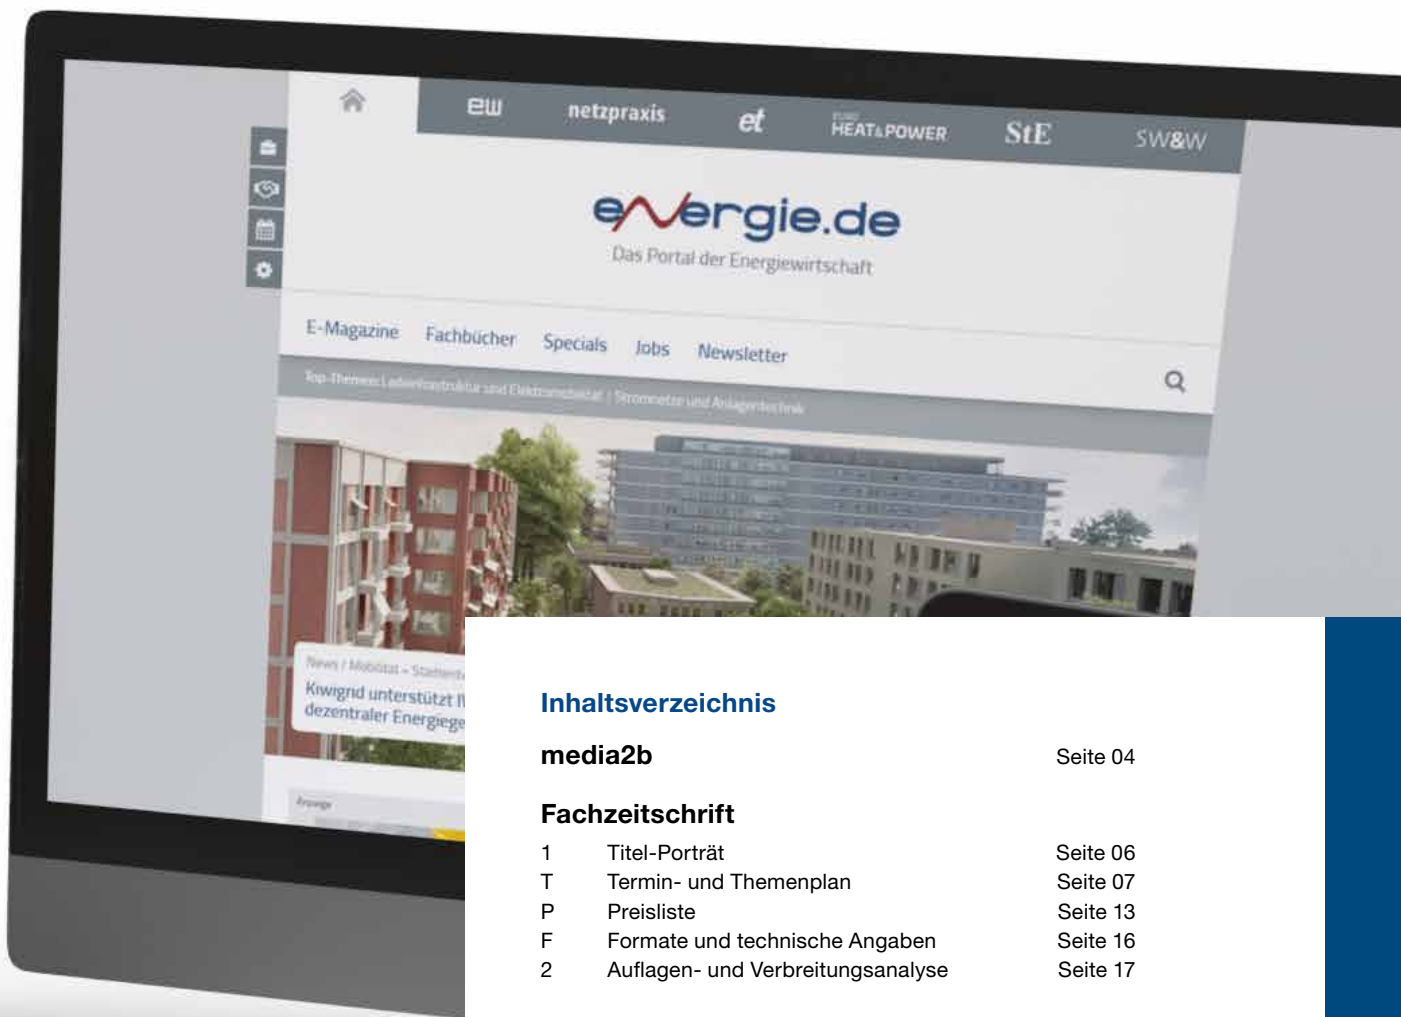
ew netzpraxis et HEAT&POWER StE SW&W

energie.de
Das Portal der Energiewirtschaft

E-Magazine Fachbücher Specials Jobs Newsletter

Top-Themen: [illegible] | Stromnetze und Anlagentechnik

News / Mobilität » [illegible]
Kiwigrid unterstützt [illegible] dezentraler Energiege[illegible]

Anzeige

Inhaltsverzeichnis

media2b Seite 04

Fachzeitschrift

| | | |
|---|---|---|
| 1 | Titel-Porträt | Seite 06 |
| T | Termin- und Themenplan | Seite 07 |
| P | Preisliste | Seite 13 |
| F | Formate und technische Angaben | Seite 16 |
| 2 | Auflagen- und Verbreitungsanalyse | Seite 17 |